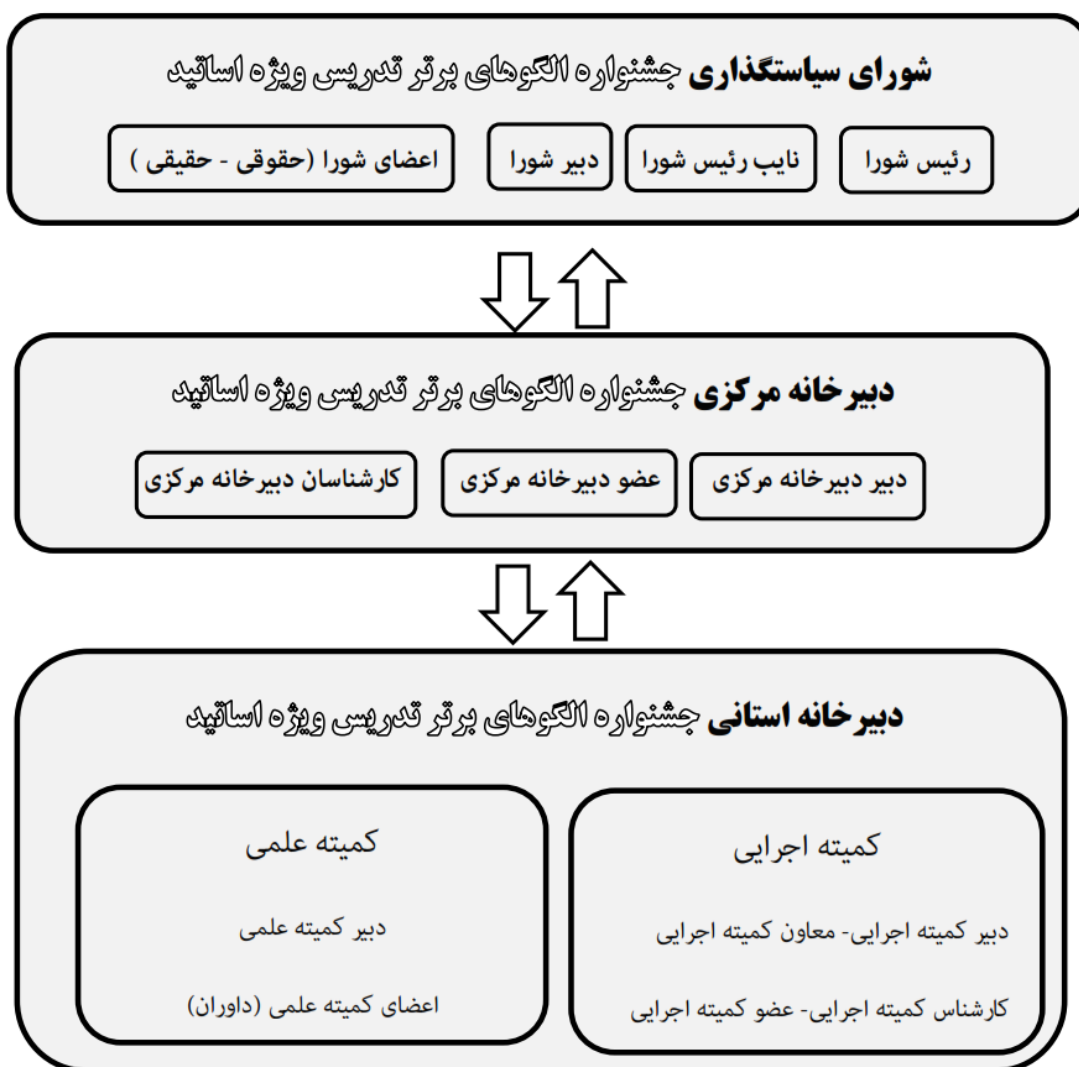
شورای سیاستگذاری جشنواره الگوهای برتر تدریس ویژه اساتید

رئیس شورا

نایب رئیس شورا

دبیر شورا

اعضای شورا (حقوقی - حقیقی )

دبیرخانه مرکزی جشنواره الگوهای برتر تدریس ویژه اساتید

دبیر دبیرخانه مرکزی

عضو دبیرخانه مرکزی

کارشناسان دبیرخانه مرکزی

دبیرخانه استانی جشنواره الگوهای برتر تدریس ویژه اساتید

کمیته اجرایی

دبیر کمیته اجرایی- معاون کمیته اجرایی

کارشناس کمیته اجرایی- عضو کمیته اجرایی

کمیته علمی

دبیر کمیته علمی

اعضای کمیته علمی (داوران)